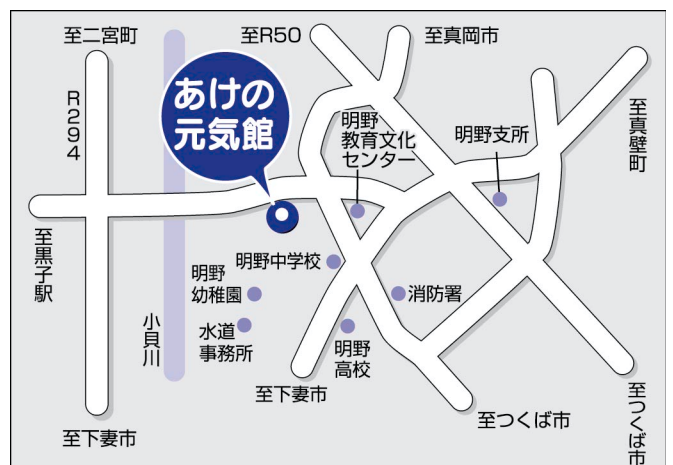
至二宮町

至R50

至真岡市

R294

あけの元気館

明野教育文化センター

明野支所

至真壁町

至黒子駅

明野中学校

明野幼稚園

消防署

小貝川

水道事務所

明野高校

至下妻市

至つくば市

至つくば市

至下妻市